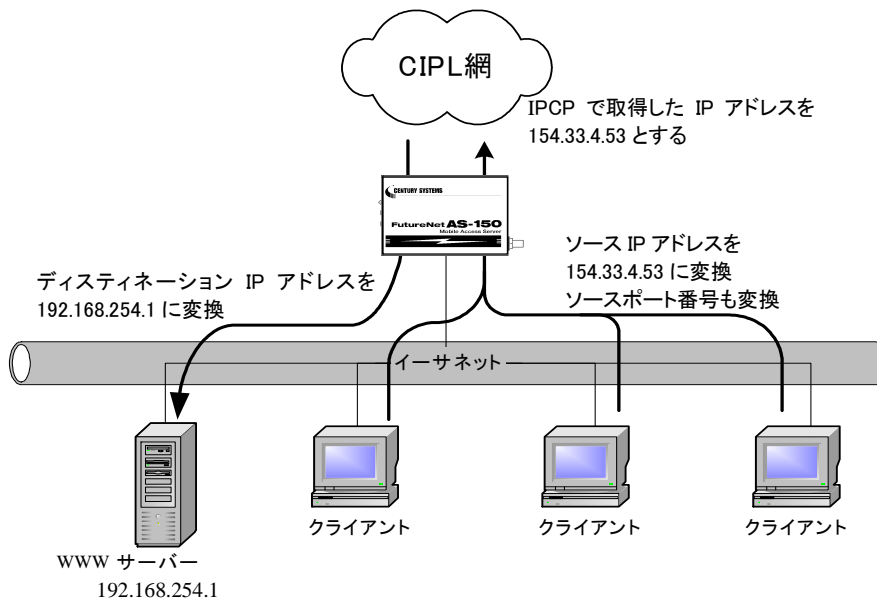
CIPL網

IPCP で取得した IP アドレスを 154.33.4.53 とする

CENTURY SYSTEMS

FutureNet AS-150

Mobile Access Server

ソース IP アドレスを 154.33.4.53 に変換 ソースポート番号も変換

ディスティネーション IP アドレスを 192.168.254.1 に変換

イーサネット

WWW サーバー 192.168.254.1

クライアント

クライアント

クライアント